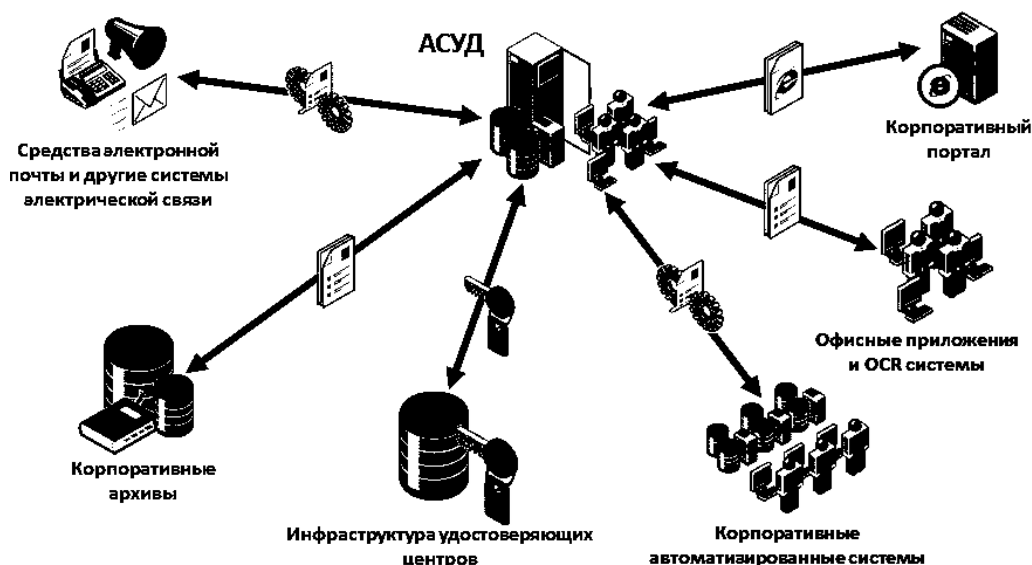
АСУД

Средства электронной почты и другие системы электрической связи

Корпоративный портал

Офисные приложения и OCR системы

Корпоративные архивы

Инфраструктура удостоверяющих центров

Корпоративные автоматизированные системы